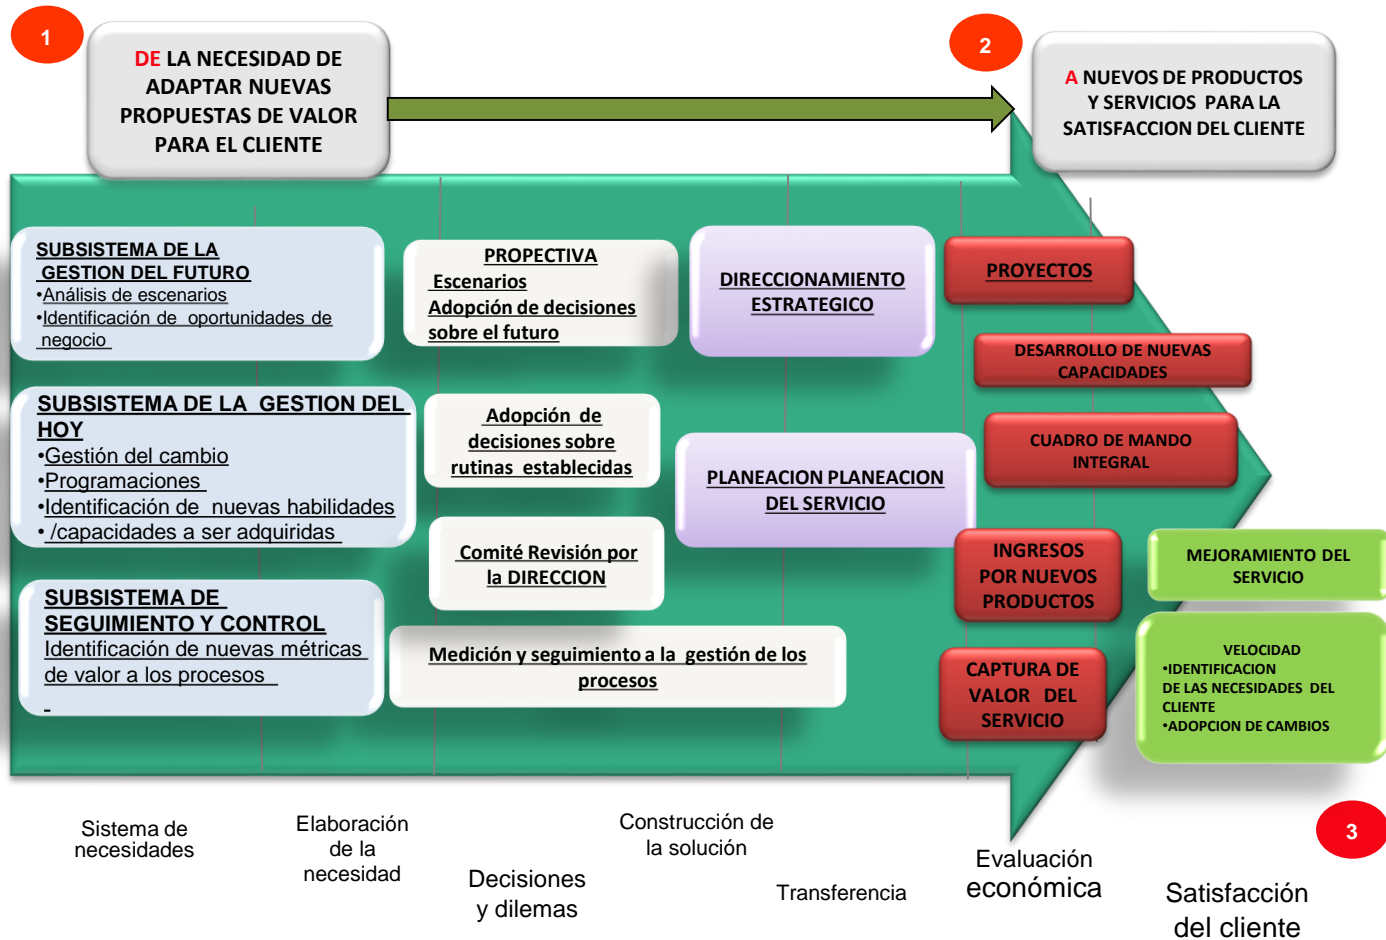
1

DE LA NECESIDAD DE ADAPTAR NUEVAS PROPUESTAS DE VALOR PARA EL CLIENTE

2

A NUEVOS DE PRODUCTOS Y SERVICIOS PARA LA SATISFACCION DEL CLIENTE

SUBSISTEMA DE LA GESTION DEL FUTURO
•Análisis de escenarios
•Identificación de oportunidades de negocio

PROPECTIVA
Escenarios
Adopción de decisiones sobre el futuro

DIRECCIONAMIENTO ESTRATEGICO

PROYECTOS

DESARROLLO DE NUEVAS CAPACIDADES

SUBSISTEMA DE LA GESTION DEL HOY
•Gestión del cambio
•Programaciones
•Identificación de nuevas habilidades
• /capacidades a ser adquiridas

Adopción de decisiones sobre rutinas establecidas

PLANEACION PLANEACION DEL SERVICIO

CUADRO DE MANDO INTEGRAL

Comité Revisión por la DIRECCION

INGRESOS POR NUEVOS PRODUCTOS

MEJORAMIENTO DEL SERVICIO

SUBSISTEMA DE SEGUIMIENTO Y CONTROL
Identificación de nuevas métricas de valor a los procesos
-

Medición y seguimiento a la gestión de los procesos

CAPTURA DE VALOR DEL SERVICIO

VELOCIDAD
•IDENTIFICACION DE LAS NECESIDADES DEL CLIENTE
•ADOPCION DE CAMBIOS

Sistema de necesidades

Elaboración de la necesidad

Decisiones y dilemas

Construcción de la solución

Transferencia

Evaluación económica

3

Satisfacción del cliente